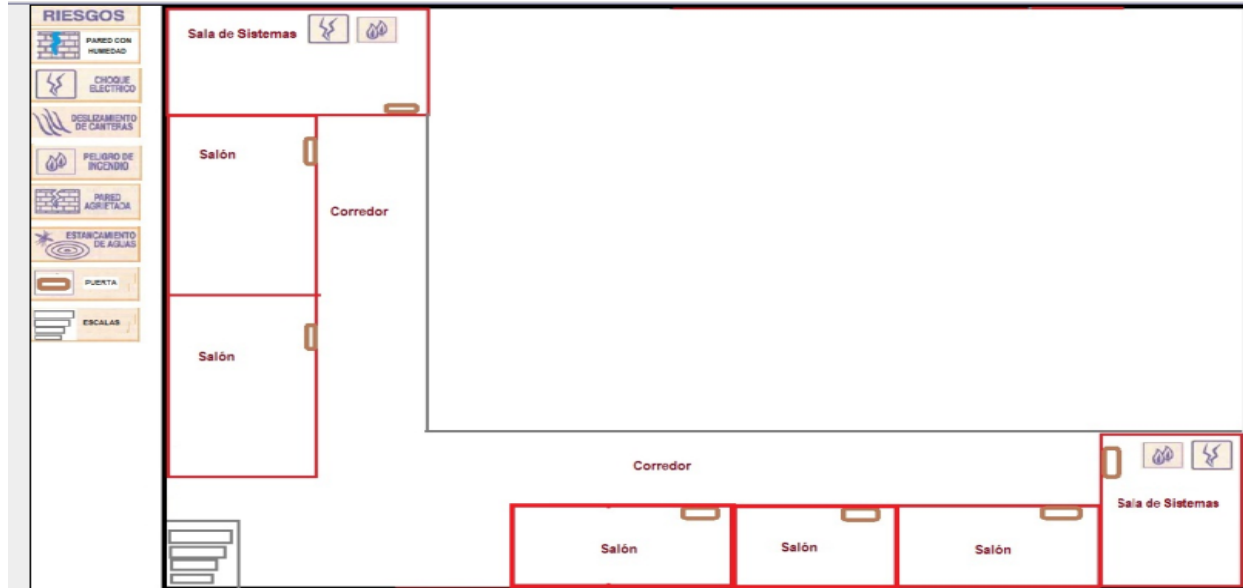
RIESGOS

PARED CON HUMEDAD

CHOQUE ELECTRICO

DESLIZAMIENTO DE CANTERAS

PELIGRO DE INCENDIO

PARED AGRIETADA

ESTANCAMIENTO DE AGUAS

PUERTA

ESCALAS

Sala de Sistemas

Salón

Corredor

Salón

Corredor

Sala de Sistemas

Salón

Salón

Salón